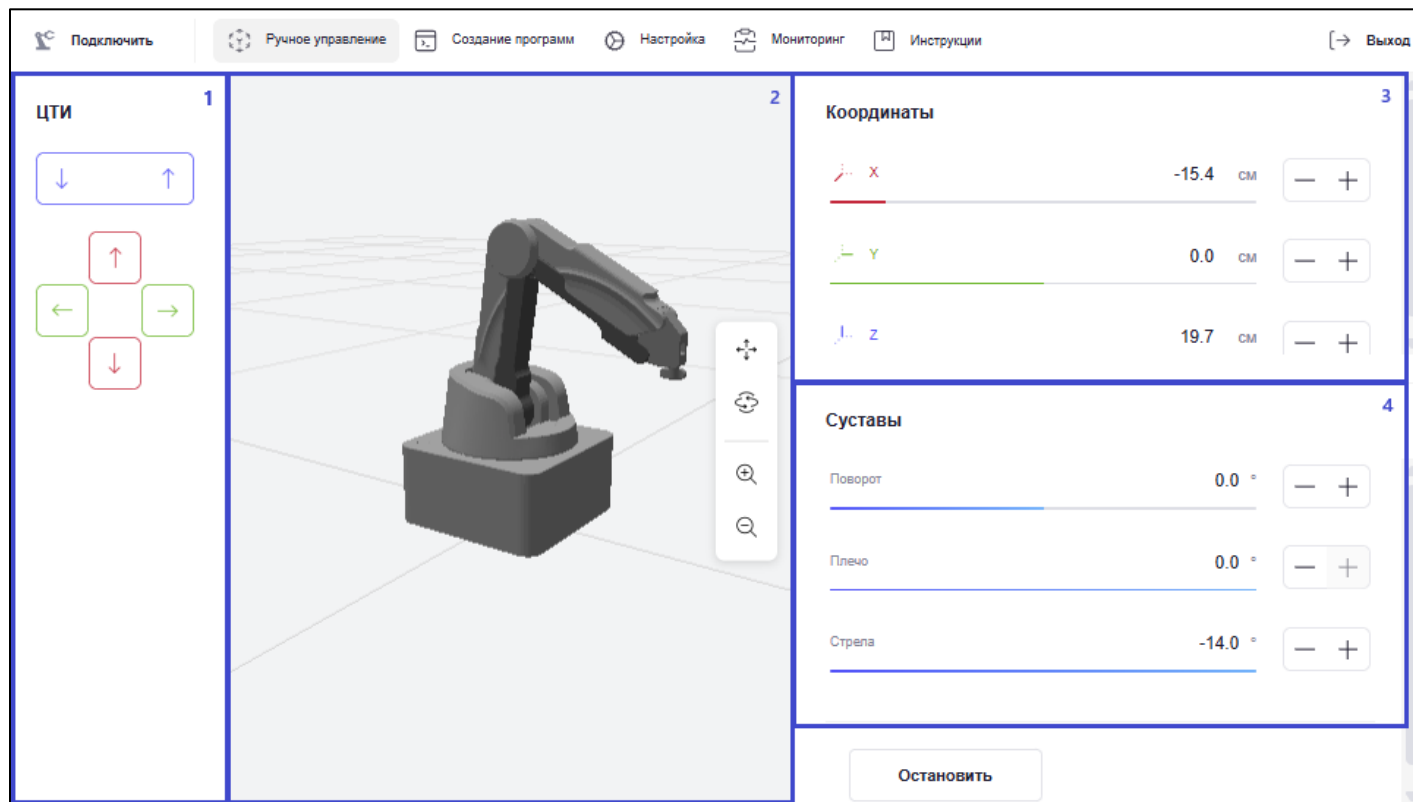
Подключить Ручное управление Создание программ Настройка Мониторинг Инструкции Выход

1
ЦТИ

↓ ↑

↑
← →
↓

2

3
Координаты

X -15.4 см − +

Y 0.0 см − +

Z 19.7 см − +

4
Суставы

Поворот 0.0 ° − +

Плечо 0.0 ° − +

Стрела -14.0 ° − +

Остановить